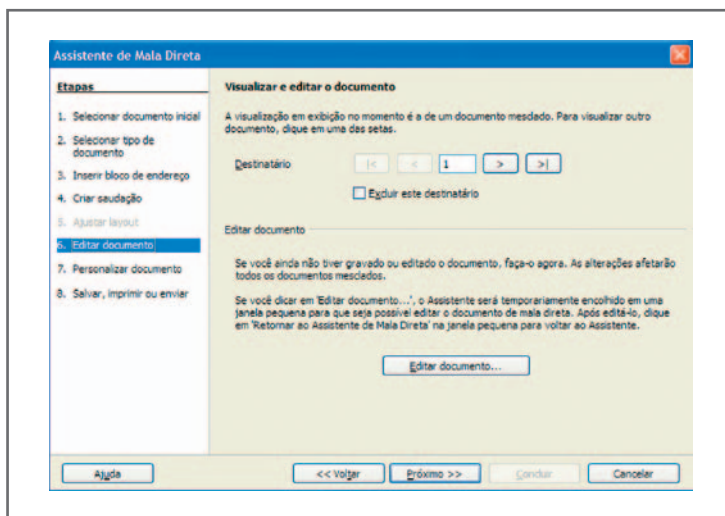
Assistente de Mala Direta

Etapas

1. Selecionar documento inicial
2. Selecionar tipo de documento
3. Inserir bloco de endereço
4. Criar saudação
5. Ajustar layout
6. Editar documento
7. Personalizar documento
8. Salvar, imprimir ou enviar

Visualizar e editar o documento

A visualização em exibição no momento é a de um documento mesclado. Para visualizar outro documento, clique em uma das setas.

Destinatário |< < 1 > >|

Excluir este destinatário

Editar documento

Se você ainda não tiver gravado ou editado o documento, faça-o agora. As alterações afetarão todos os documentos mesclados.

Se você clicar em 'Editar documento...', o Assistente será temporariamente encolhido em uma janela pequena para que seja possível editar o documento de mala direta. Após editá-lo, clique em 'Retornar ao Assistente de Mala Direta' na janela pequena para voltar ao Assistente.

Editar documento...

Ajuda | << Voltar | Próximo >> | Concluir | Cancelar